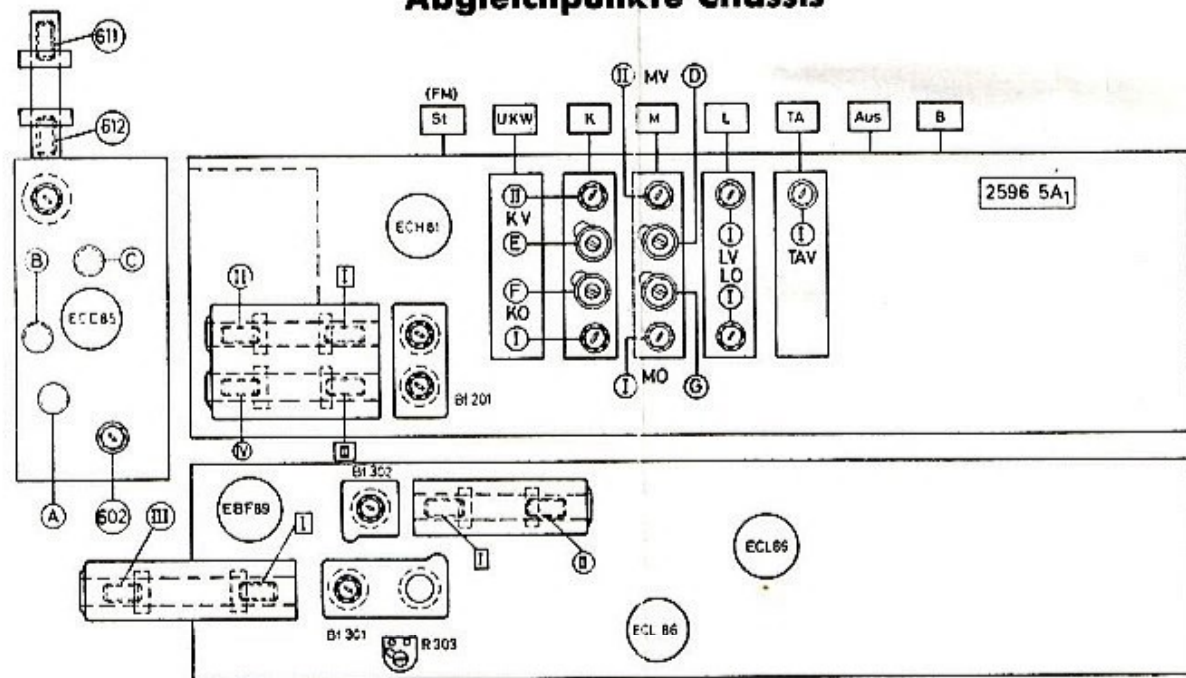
Abgleichpunkte Chassis

611

612

(FM)
St

UKW

K

M

L

TA

Aus

B

II MV

D

2596 5A$_1$

ECH81

II
KV
E

F
KO
I

I
LV
LO
I

I
TAV

I MO

G

B

C

ECC85

A

602

II

I

IV

II

Bf 201

Bf 302

EBF89

III

I

I

II

ECL86

Bf 301

R 303

ECL 86